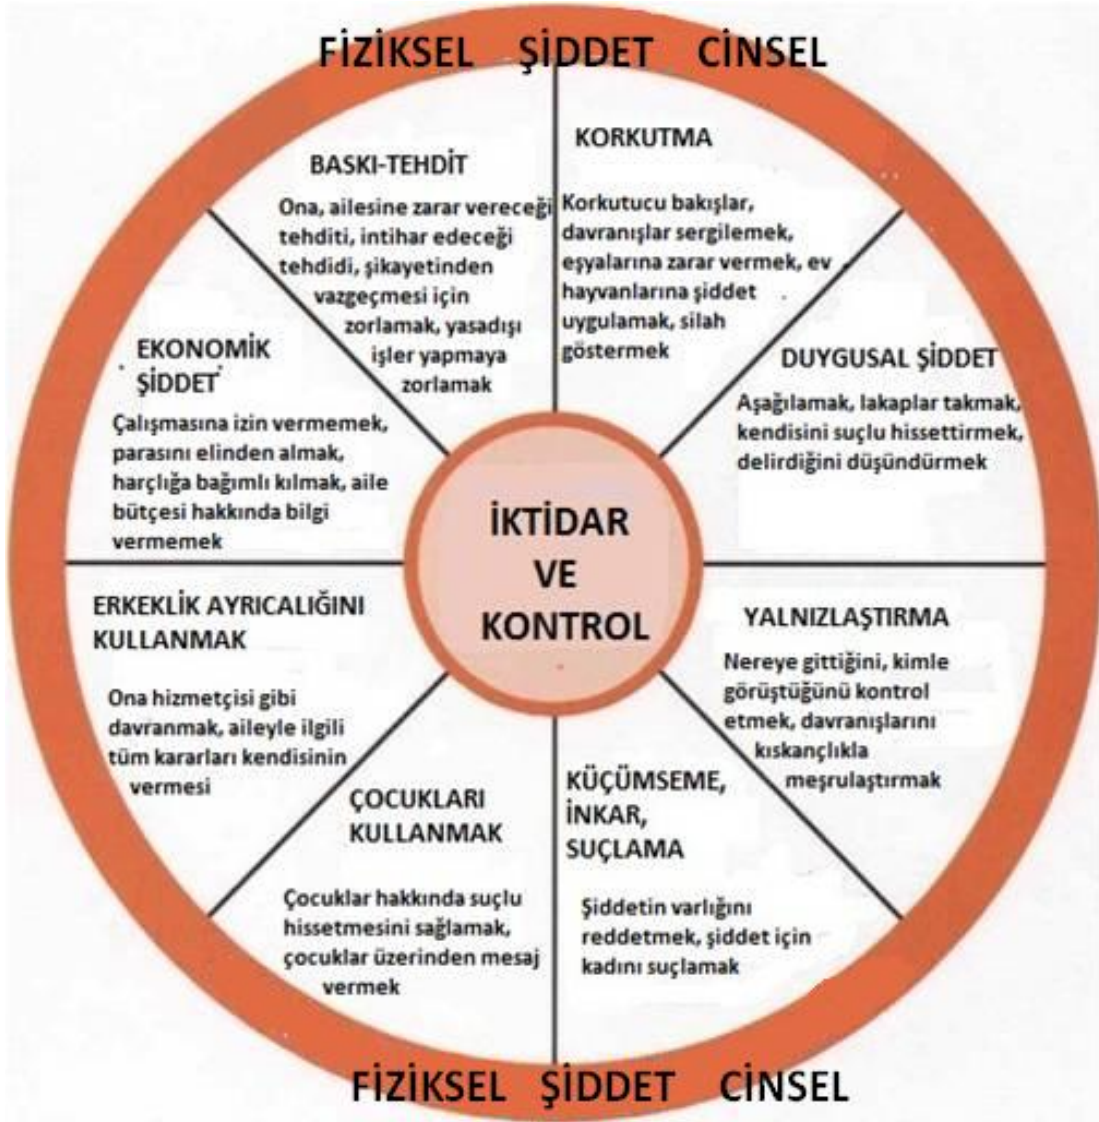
FİZİKSEL ŞİDDET CİNSEL

BASKI-TEHDİT

Ona, ailesine zarar vereceği tehditi, intihar edeceği tehdidi, şikayetinden vazgeçmesi için zorlamak, yasadışı işler yapmaya zorlamak

KORKUTMA

Korkutucu bakışlar, davranışlar sergilemek, eşyalarına zarar vermek, ev hayvanlarına şiddet uygulamak, silah göstermek

EKONOMİK ŞİDDET

Çalışmasına izin vermemek, parasını elinden almak, harçlığa bağımlı kılmak, aile bütçesi hakkında bilgi vermemek

DUYGUSAL ŞİDDET

Aşağılamak, lakaplar takmak, kendisini suçlu hissettirmek, delirdiğini düşündürmek

İKTİDAR VE KONTROL

ERKEKLİK AYRICALIĞINI KULLANMAK

Ona hizmetçisi gibi davranmak, aileyle ilgili tüm kararları kendisinin vermesi

YALNIZLAŞTIRMA

Nereye gittiğini, kimle görüştüğünü kontrol etmek, davranışlarını kıskançlıkla meşrulaştırmak

ÇOCUKLARI KULLANMAK

Çocuklar hakkında suçlu hissetmesini sağlamak, çocuklar üzerinden mesaj vermek

KÜÇÜMSEME, İNKAR, SUÇLAMA

Şiddetin varlığını reddetmek, şiddet için kadını suçlamak

FİZİKSEL ŞİDDET CİNSEL